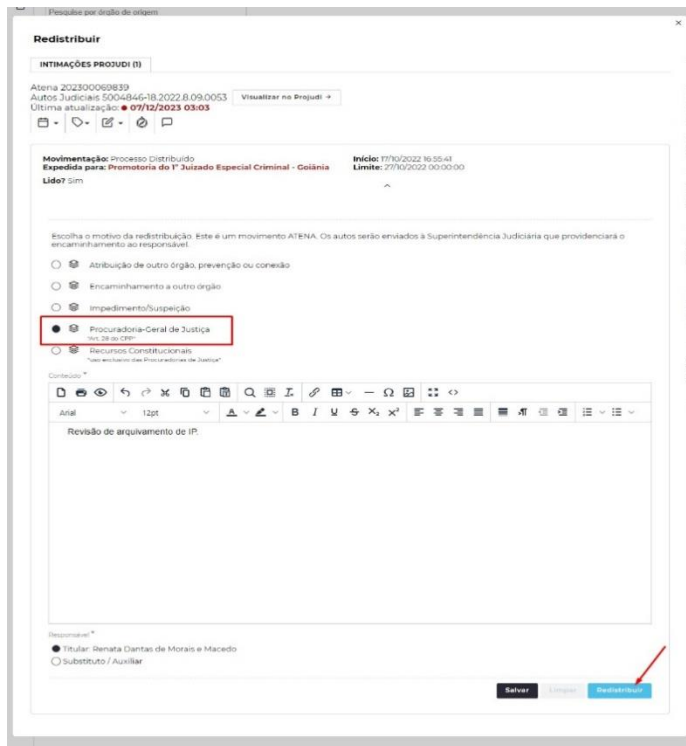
Pesquise por órgão de origem

Redistribuir

INTIMAÇÕES PROJUDI (1)

Atena 202300060839
Autos Judiciais 5004846-18.2022.8.09.0053 Visualizar no Projudi →
Última atualização: 07/12/2023 03:03

Movimentação: Processo Distribuído
Expedida para: Promotoria do 1° Juizado Especial Criminal - Goiânia
Lido? Sim

Início: 17/10/2022 16:55:41
Limite: 27/10/2022 00:00:00

Escolha o motivo da redistribuição. Este é um movimento ATENA. Os autos serão enviados à Superintendência Judiciária que providenciará o encaminhamento ao responsável.

Atribuição de outro órgão, prevenção ou conexão

Encaminhamento a outro órgão

Impedimento/Suspeição

Procuradoria-Geral de Justiça
*Art. 28 do CPP*

Recursos Constitucionais
*uso exclusivo das Procuradorias de Justiça*

Conteúdo *

Arial 12pt

Revisão de arquivamento de IP.

Responsável *
Titular: Renata Dantas de Morais e Macedo
Substituto / Auxiliar

Salvar Limpar Redistribuir